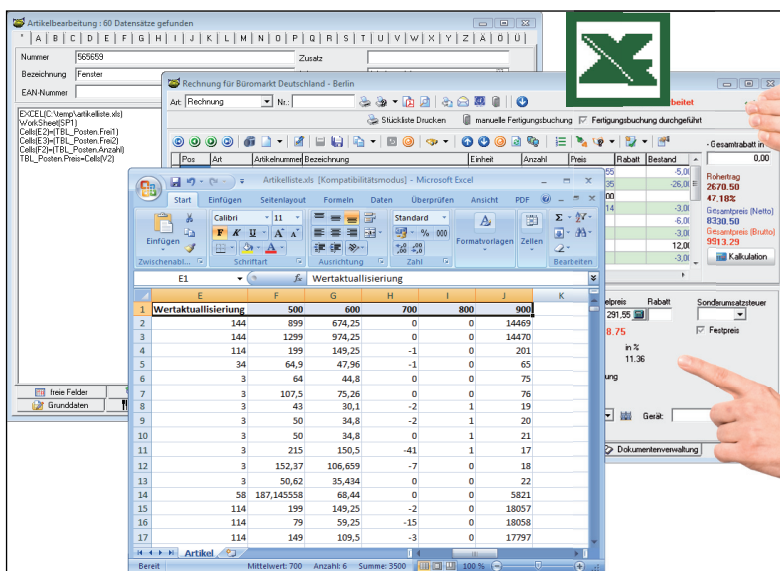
Artikelbearbeitung : 60 Datensätze gefunden

* | A | B | C | D | E | F | G | H | I | J | K | L | M | N | O | P | Q | R | S | T | U | V | W | X | Y | Z | Ä | Ö | Ü

Nummer 565659
Zusatz
Bezeichnung Fenster
EAN-Nummer

EXCEL(C:\lamp\artikelliste.xls)
WorkSheet(SP1)
Cells(E2)=[TBL_Posten.Frei1)
Cells(E3)=[TBL_Posten.Frei2)
Cells(F2)=[TBL_Posten.Anzahl)
TBL_Posten.Preis=Cells(V2)

freie Felder
Grunddaten

Rechnung für Büromarkt Deutschland - Berlin

Art: Rechnung Nr.:
Stückliste Drucken
manuelle Fertigungsbuchung
Fertigungsbuchung durchgeführt
beitet

Pos Art Artikelnummer Bezeichnung Einheit Anzahl Preis Rabatt Bestand
Gesamtrabatt in
0,00
Rohertrag
2670.50
47.18%
Gesamtpreis (Netto)
8330.50
Gesamtpreis (Brutto)
9913.29
Kalkulation

elpreis Rabatt
291,55
8.75
in %
11.36
Sonderumsatzsteuer
Festpreis
Gerät:
Dokumentenverwaltung

Artikelliste.xls [Kompatibilitätsmodus] - Microsoft Excel

Start Einfügen Seitenlayout Formeln Daten Überprüfen Ansicht PDF

Einfügen
Zwischenabl.
Calibri 11
F K U
Schriftart
Ausrichtung
Standard
% 000
Zahl
Formatvorlagen
Zellen
Bearbeiten

E1 Wertaktuallisierung

| | E | F | G | H | I | J | K |
|---|---|---|---|---|---|---|---|
| 1 | Wertaktuallisierung | 500 | 600 | 700 | 800 | 900 | |
| 2 | 144 | 899 | 674,25 | 0 | 0 | 14469 | |
| 3 | 144 | 1299 | 974,25 | 0 | 0 | 14470 | |
| 4 | 114 | 199 | 149,25 | -1 | 0 | 201 | |
| 5 | 34 | 64,9 | 47,96 | -1 | 0 | 65 | |
| 6 | 3 | 64 | 44,8 | 0 | 0 | 75 | |
| 7 | 3 | 107,5 | 75,26 | 0 | 0 | 76 | |
| 8 | 3 | 43 | 30,1 | -2 | 1 | 19 | |
| 9 | 3 | 50 | 34,8 | -2 | 1 | 20 | |
| 10 | 3 | 50 | 34,8 | 0 | 1 | 21 | |
| 11 | 3 | 215 | 150,5 | -41 | 1 | 17 | |
| 12 | 3 | 152,37 | 106,659 | -7 | 0 | 18 | |
| 13 | 3 | 50,62 | 35,434 | 0 | 0 | 22 | |
| 14 | 58 | 187,145558 | 68,44 | 0 | 0 | 5821 | |
| 15 | 114 | 199 | 149,25 | -2 | 0 | 18057 | |
| 16 | 114 | 79 | 59,25 | -15 | 0 | 18058 | |
| 17 | 114 | 149 | 109,5 | -3 | 0 | 17797 | |

Artikel

Bereit Mittelwert: 700 Anzahl: 6 Summe: 3500 100 %